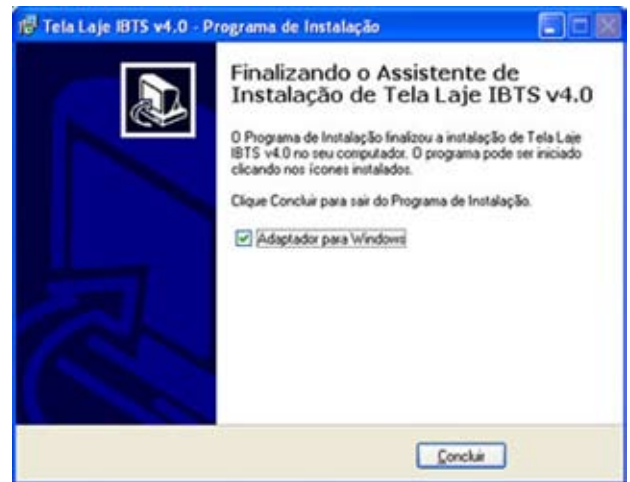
Tela Laje IBTS v4.0 - Programa de Instalação

Finalizando o Assistente de Instalação de Tela Laje IBTS v4.0

O Programa de Instalação finalizou a instalação de Tela Laje IBTS v4.0 no seu computador. O programa pode ser iniciado clicando nos ícones instalados.

Clique Concluir para sair do Programa de Instalação.

Adaptador para Windows

Concluir